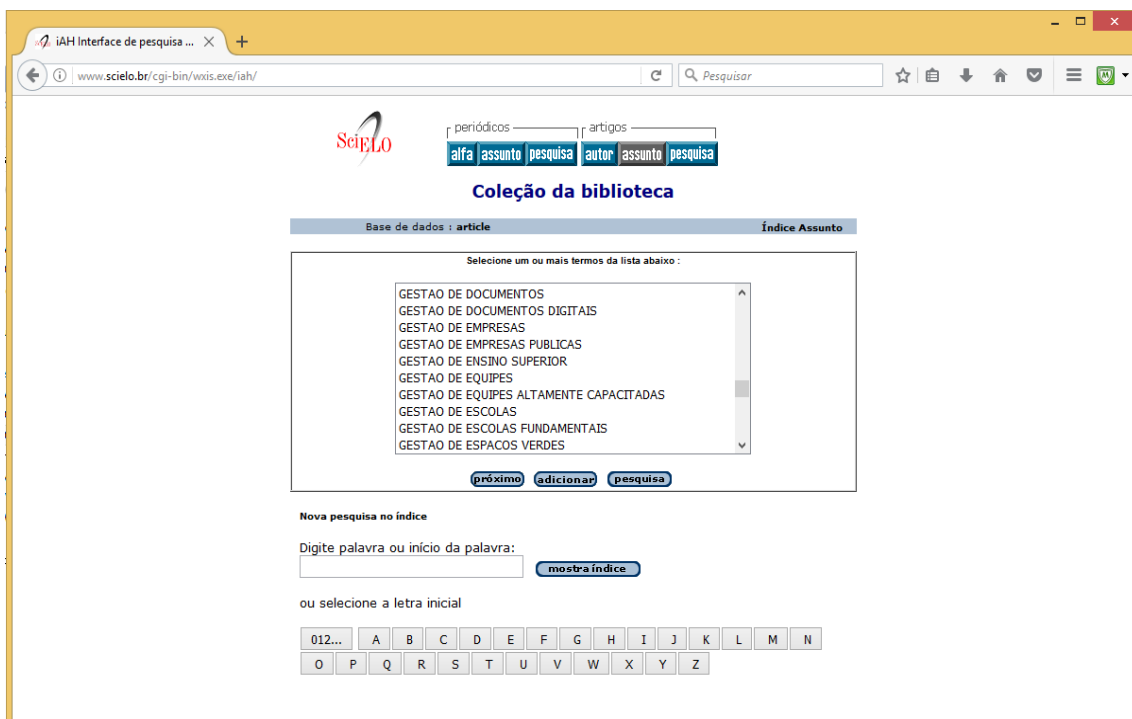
iAH Interface de pesquisa ...

www.scielo.br/cgi-bin/wxis.exe/iah/

Pesquisar

SciELO

periódicos
alfa assunto pesquisa

artigos
autor assunto pesquisa

Coleção da biblioteca

Base de dados : article

Índice Assunto

Selecione um ou mais termos da lista abaixo :

GESTAO DE DOCUMENTOS
GESTAO DE DOCUMENTOS DIGITAIS
GESTAO DE EMPRESAS
GESTAO DE EMPRESAS PUBLICAS
GESTAO DE ENSINO SUPERIOR
GESTAO DE EQUIPES
GESTAO DE EQUIPES ALTAMENTE CAPACITADAS
GESTAO DE ESCOLAS
GESTAO DE ESCOLAS FUNDAMENTAIS
GESTAO DE ESPACOS VERDES

próximo adicionar pesquisa

Nova pesquisa no índice

Digite palavra ou início da palavra:

mostra índice

ou selecione a letra inicial

| 012... | A | B | C | D | E | F | G | H | I | J | K | L | M | N |
|---|---|---|---|---|---|---|---|---|---|---|---|---|---|---|
| O | P | Q | R | S | T | U | V | W | X | Y | Z | | | |